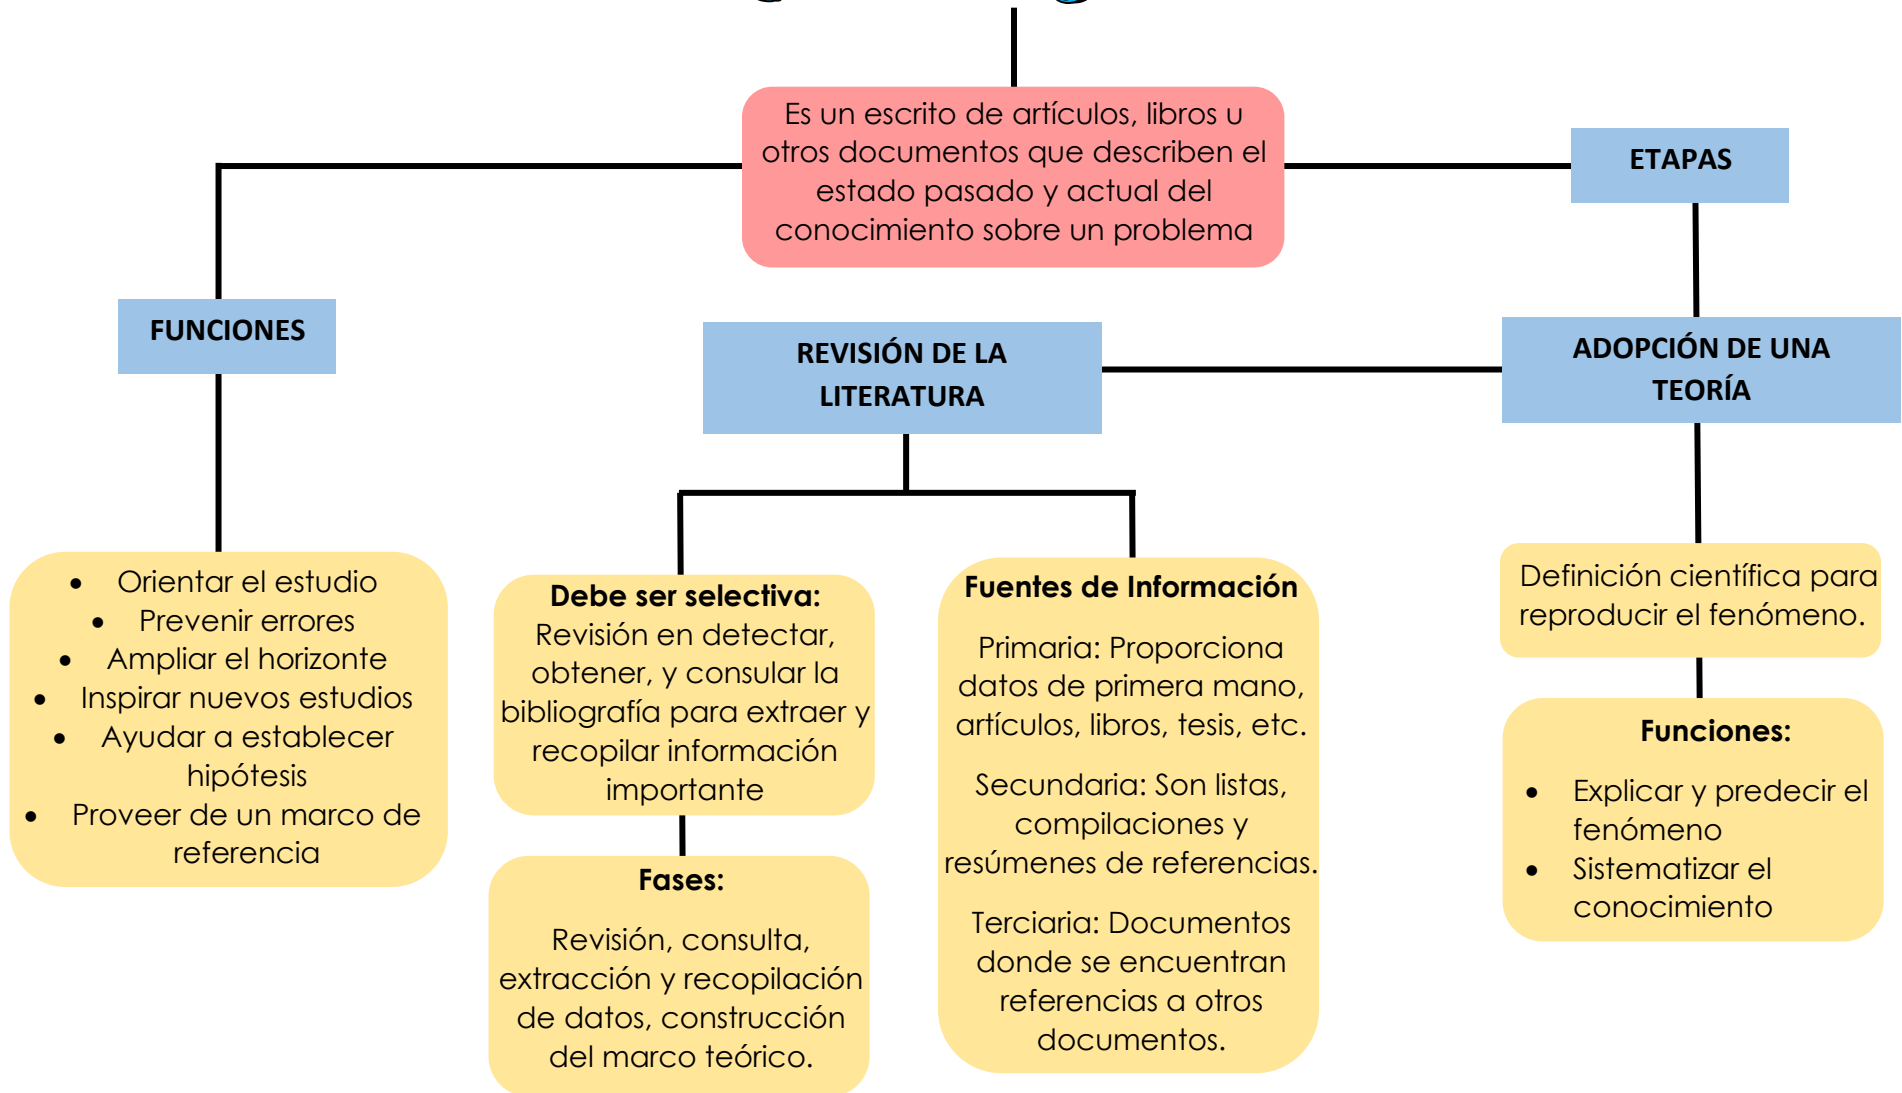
Es un escrito de artículos, libros u otros documentos que describen el estado pasado y actual del conocimiento sobre un problema

ETAPAS

FUNCIONES

REVISIÓN DE LA LITERATURA

ADOPCIÓN DE UNA TEORÍA

- Orientar el estudio
- Prevenir errores
- Ampliar el horizonte
- Inspirar nuevos estudios
- Ayudar a establecer hipótesis
- Proveer de un marco de referencia

**Debe ser selectiva:**
Revisión en detectar, obtener, y consultar la bibliografía para extraer y recopilar información importante

**Fases:**

Revisión, consulta, extracción y recopilación de datos, construcción del marco teórico.

**Fuentes de Información**

Primaria: Proporciona datos de primera mano, artículos, libros, tesis, etc.

Secundaria: Son listas, compilaciones y resúmenes de referencias.

Terciaria: Documentos donde se encuentran referencias a otros documentos.

Definición científica para reproducir el fenómeno.

**Funciones:**

- Explicar y predecir el fenómeno
- Sistematizar el conocimiento